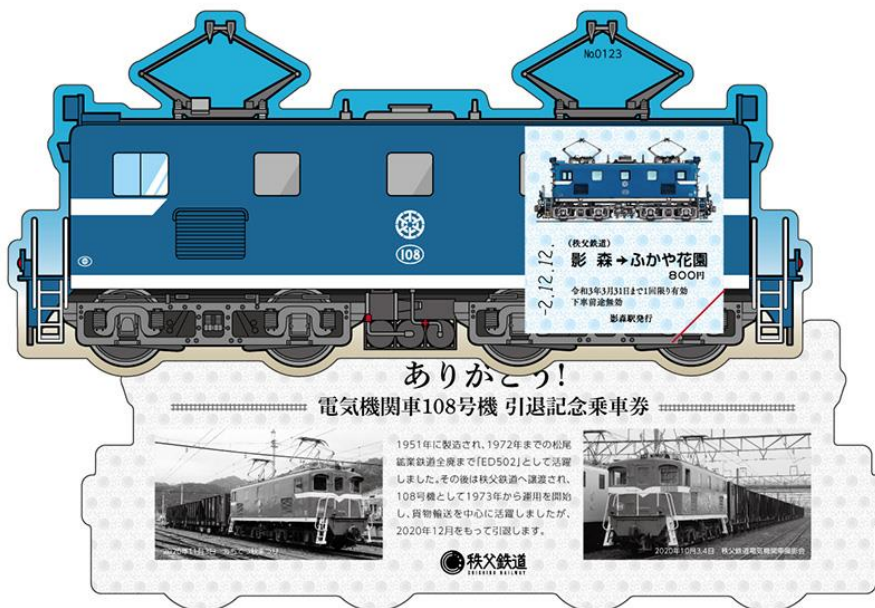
No0123

108

（秩父鉄道）
影 森 → ふかや花園
800円
令和3年3月31日まで1回限り有効
下車前途無効
影森駅発行

-2.12.12.

ありがとう!
電気機関車108号機 引退記念乗車券

1951年に製造され、1972年までの松尾鉱業鉄道全廃まで「ED502」として活躍しました。その後は秩父鉄道へ譲渡され、108号機として1973年から運用を開始し、貨物輸送を中心に活躍しましたが、2020年12月をもって引退します。

2020年11月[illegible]

2020年10月3,4日 秩父鉄道電気機関車撮影会

秩父鉄道
CHICHIBU RAILWAY